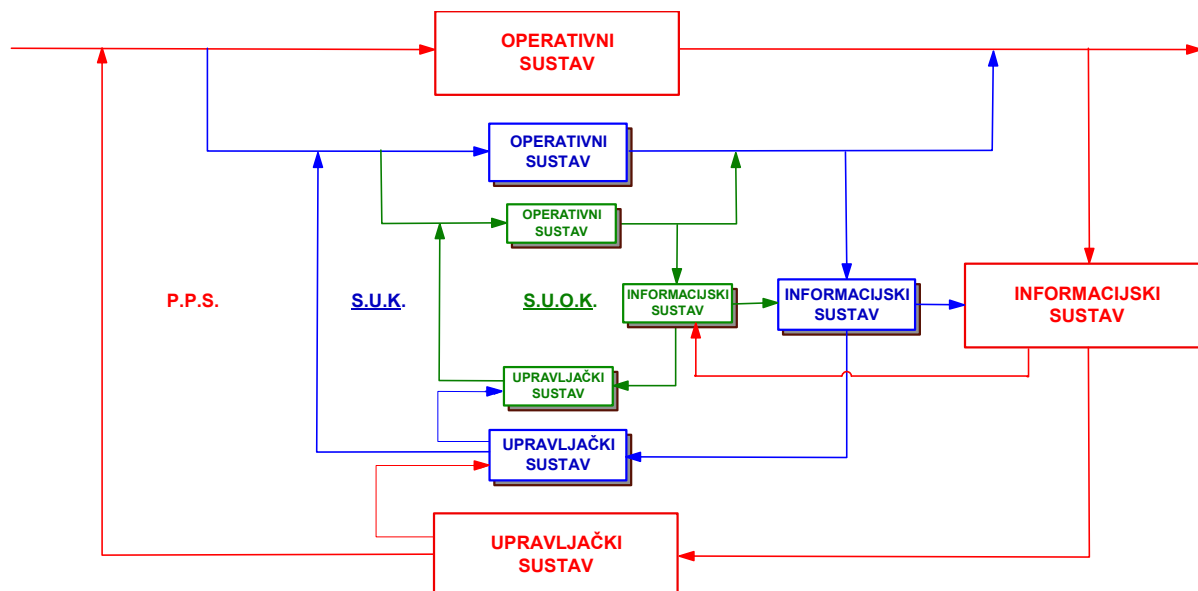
OPERATIVNI SUSTAV

OPERATIVNI SUSTAV

OPERATIVNI SUSTAV

P.P.S.

S.U.K.

S.U.O.K.

INFORMACIJSKI SUSTAV

INFORMACIJSKI SUSTAV

INFORMACIJSKI SUSTAV

UPRAVLJAČKI SUSTAV

UPRAVLJAČKI SUSTAV

UPRAVLJAČKI SUSTAV